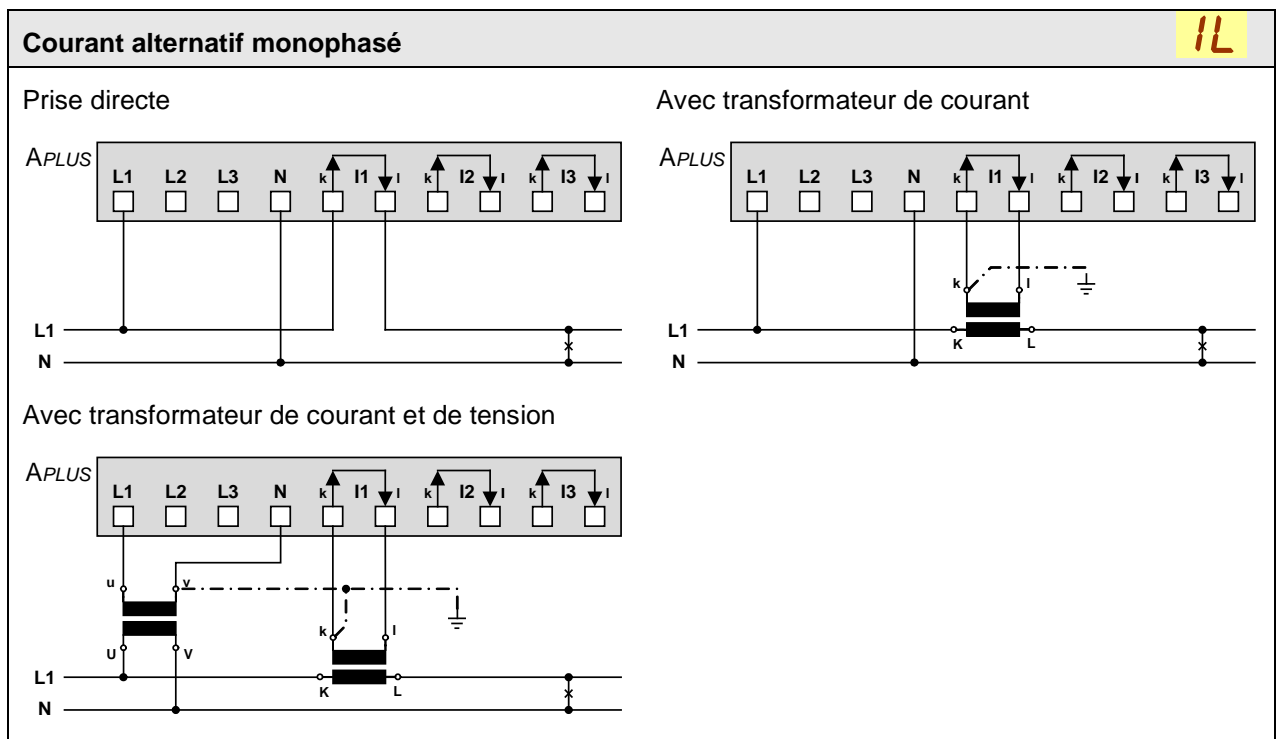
Courant alternatif monophasé

1L

Prise directe

APLUS L1 L2 L3 N k I1 l k I2 l k I3 l

L1
N

Avec transformateur de courant

APLUS L1 L2 L3 N k I1 l k I2 l k I3 l

k l
L1
K L
N

Avec transformateur de courant et de tension

APLUS L1 L2 L3 N k I1 l k I2 l k I3 l

u v
k l
U V
L1
K L
N